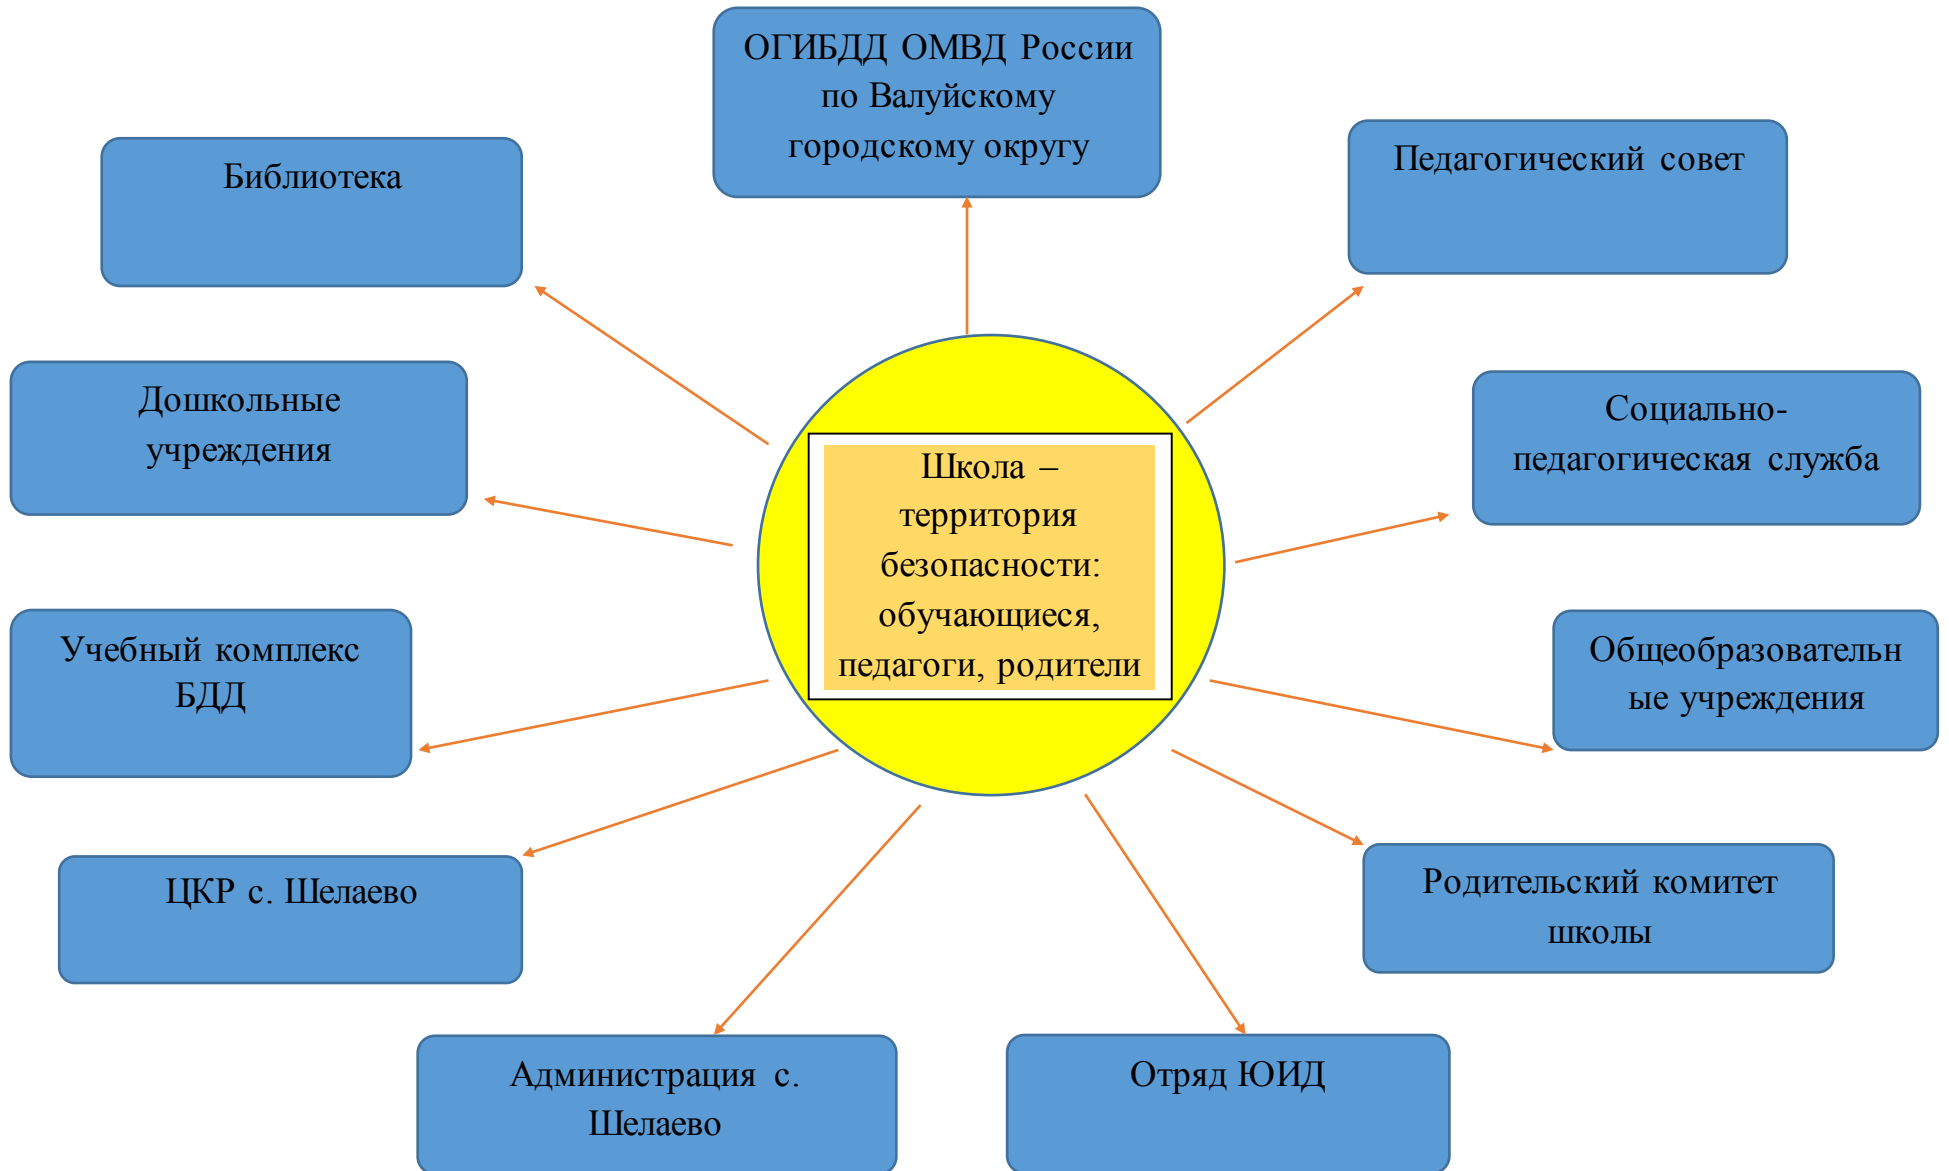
ОГИБДД ОМВД России по Валуйскому городскому округу

Библиотека

Педагогический совет

Дошкольные учреждения

Школа – территория безопасности: обучающиеся, педагоги, родители

Социально-педагогическая служба

Учебный комплекс БДД

Общеобразовательн ые учреждения

ЦКР с. Шелаево

Родительский комитет школы

Администрация с. Шелаево

Отряд ЮИД